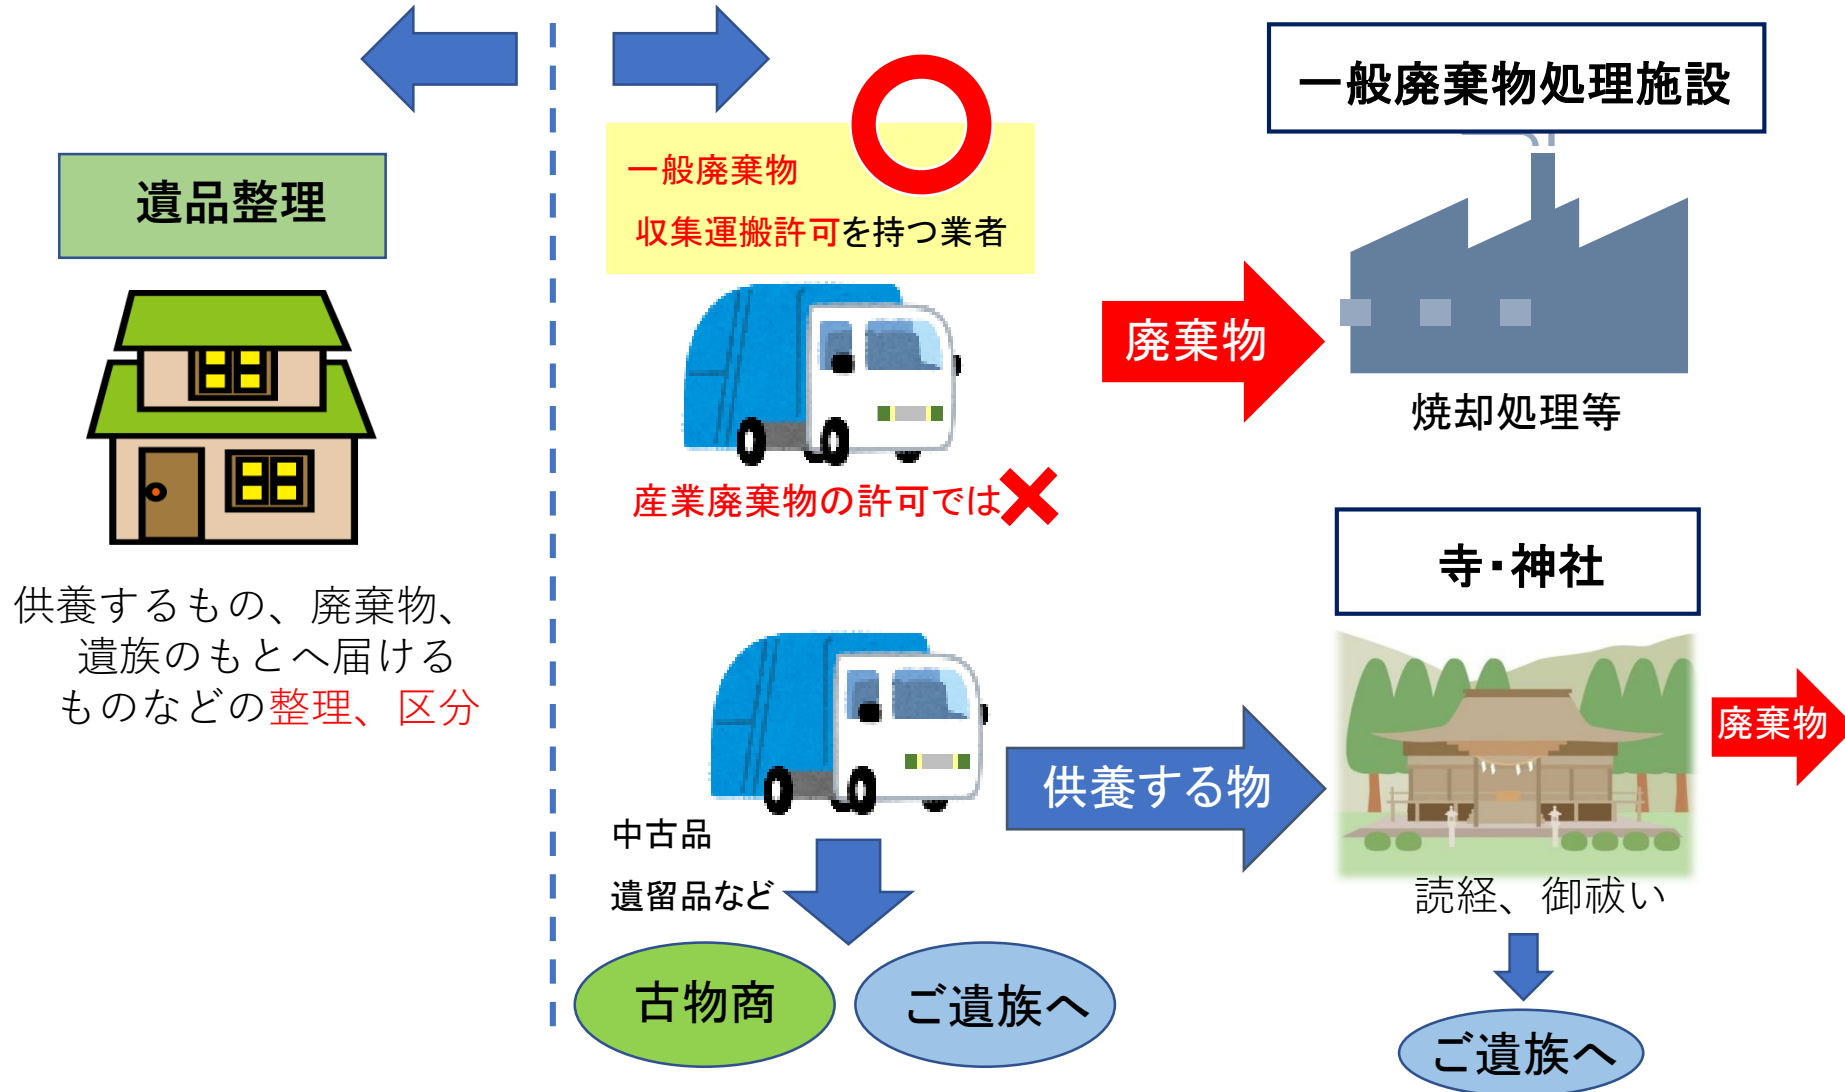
遺品整理

供養するもの、廃棄物、遺族のもとへ届けるものなどの整理、区分

一般廃棄物
収集運搬許可を持つ業者

産業廃棄物の許可では

中古品
遺留品など

古物商

ご遺族へ

一般廃棄物処理施設

廃棄物

焼却処理等

寺・神社

供養する物

廃棄物

読経、御祓い

ご遺族へ